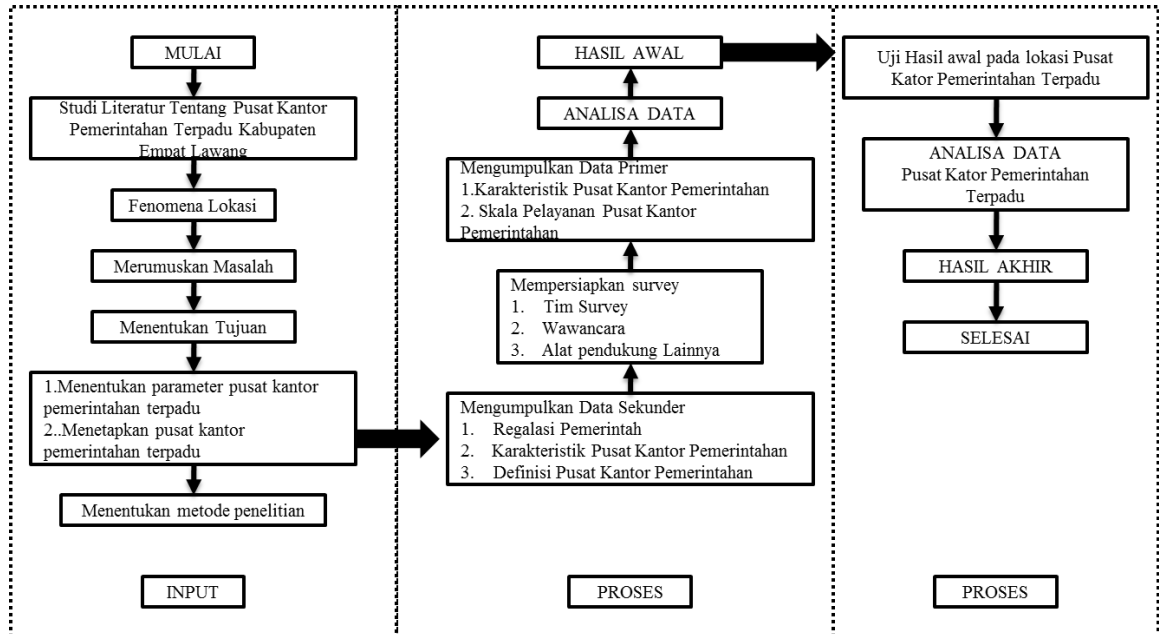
MULAI

Studi Literatur Tentang Pusat Kantor Pemerintahan Terpadu Kabupaten Empat Lawang

Fenomena Lokasi

Merumuskan Masalah

Menentukan Tujuan

1.Menentukan parameter pusat kantor pemerintahan terpadu
2..Menetapkan pusat kantor pemerintahan terpadu

Menentukan metode penelitian

INPUT

HASIL AWAL

ANALISA DATA

Mengumpulkan Data Primer
1.Karakteristik Pusat Kantor Pemerintahan
2. Skala Pelayanan Pusat Kantor Pemerintahan

Mempersiapkan survey
1. Tim Survey
2. Wawancara
3. Alat pendukung Lainnya

Mengumpulkan Data Sekunder
1. Regalasi Pemerintah
2. Karakteristik Pusat Kantor Pemerintahan
3. Definisi Pusat Kantor Pemerintahan

PROSES

Uji Hasil awal pada lokasi Pusat Kator Pemerintahan Terpadu

ANALISA DATA
Pusat Kator Pemerintahan Terpadu

HASIL AKHIR

SELESAI

PROSES